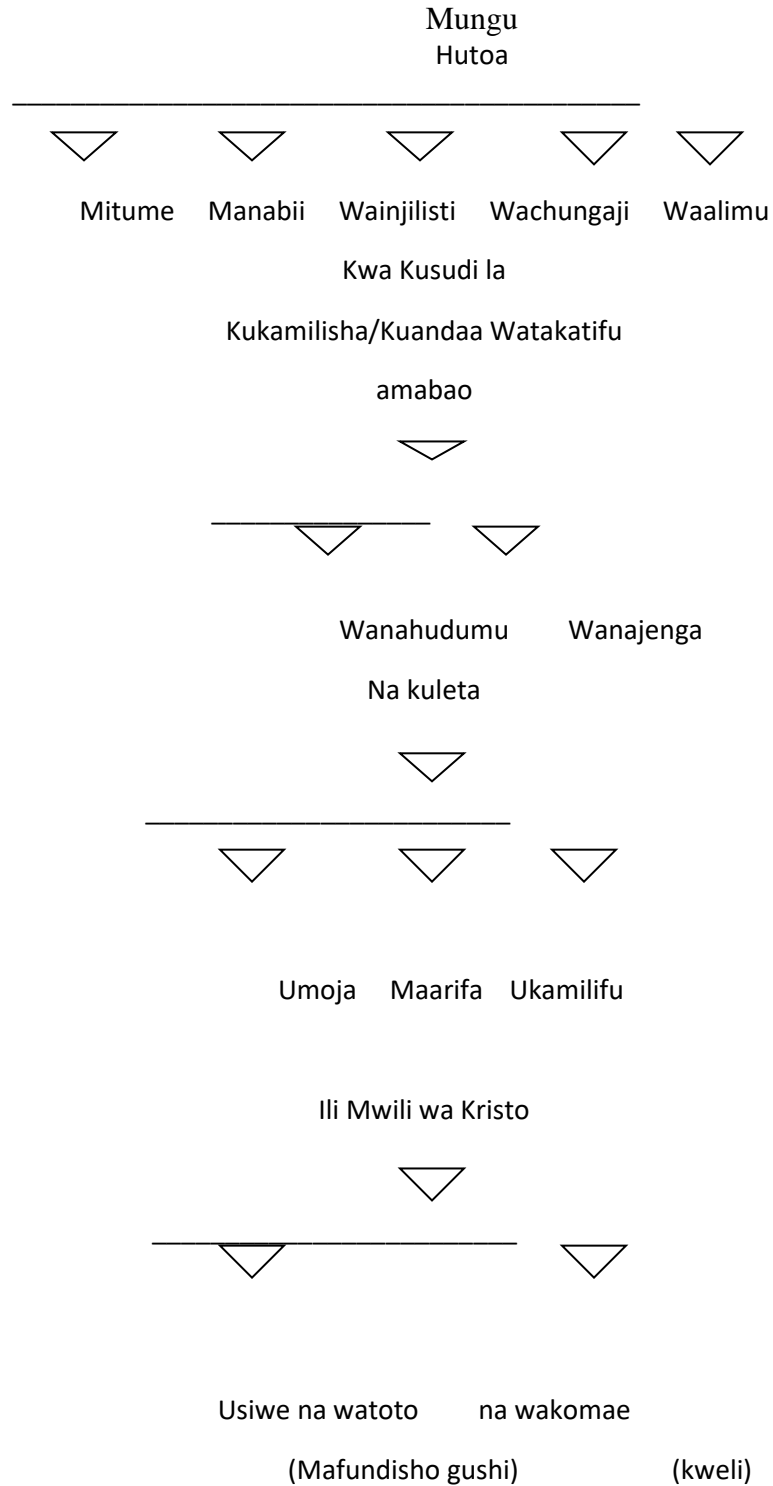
Mungu
Hutoa

Mitume Manabii Wainjilisti Wachungaji Waalimu

Kwa Kusudi la

Kukamilisha/Kuandaa Watakatifu

amabao

Wanahudumu Wanajenga

Na kuleta

Umoja Maarifa Ukamilifu

Ili Mwili wa Kristo

Usiwe na watoto na wakomae

(Mafundisho gushi) (kweli)